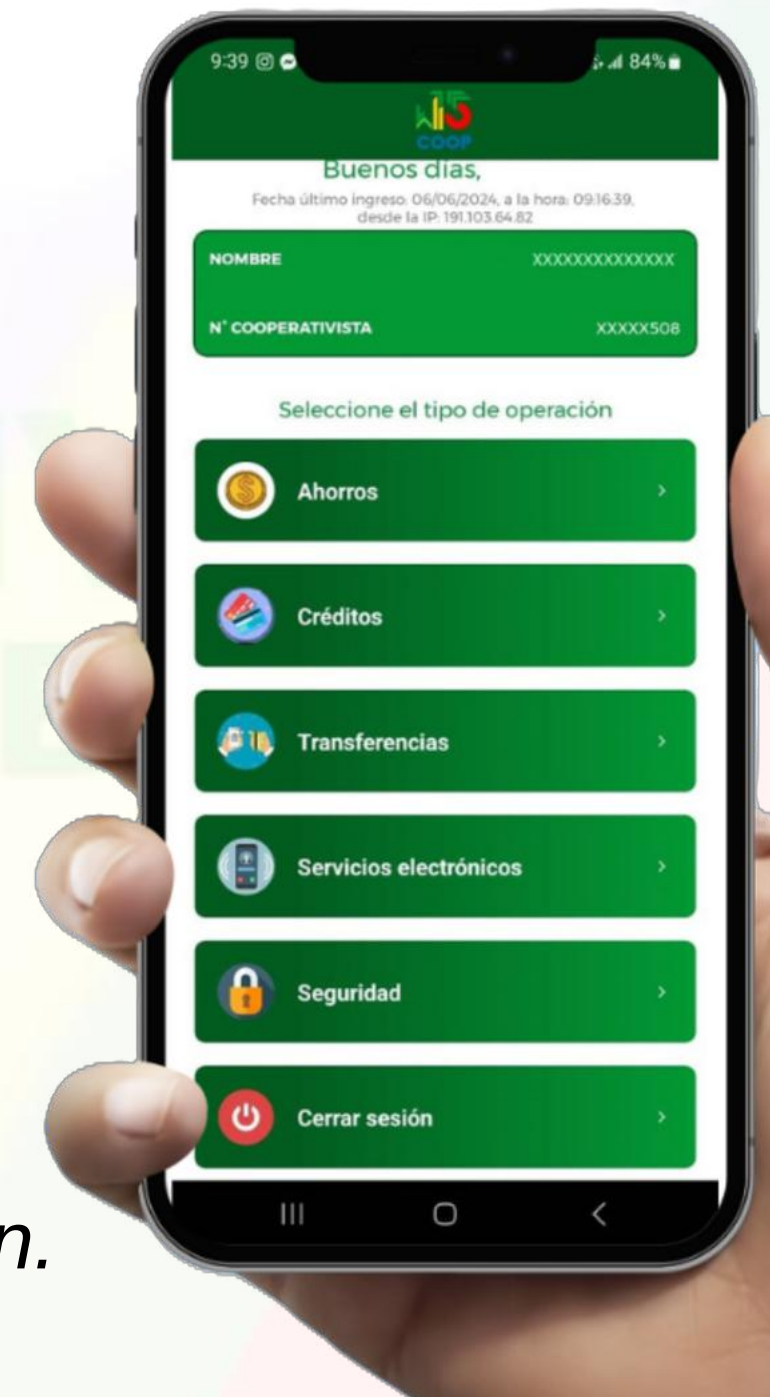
9:39

84%

COOP

Buenos dias,

Fecha último ingreso: 06/06/2024, a la hora: 09:16:39, desde la IP: 191.103.64.82

NOMBRE XXXXXXXXXXXXXX

N° COOPERATIVISTA XXXXX508

Seleccione el tipo de operación

Ahorros

Créditos

Transferencias

Servicios electrónicos

Seguridad

Cerrar sesión

n.